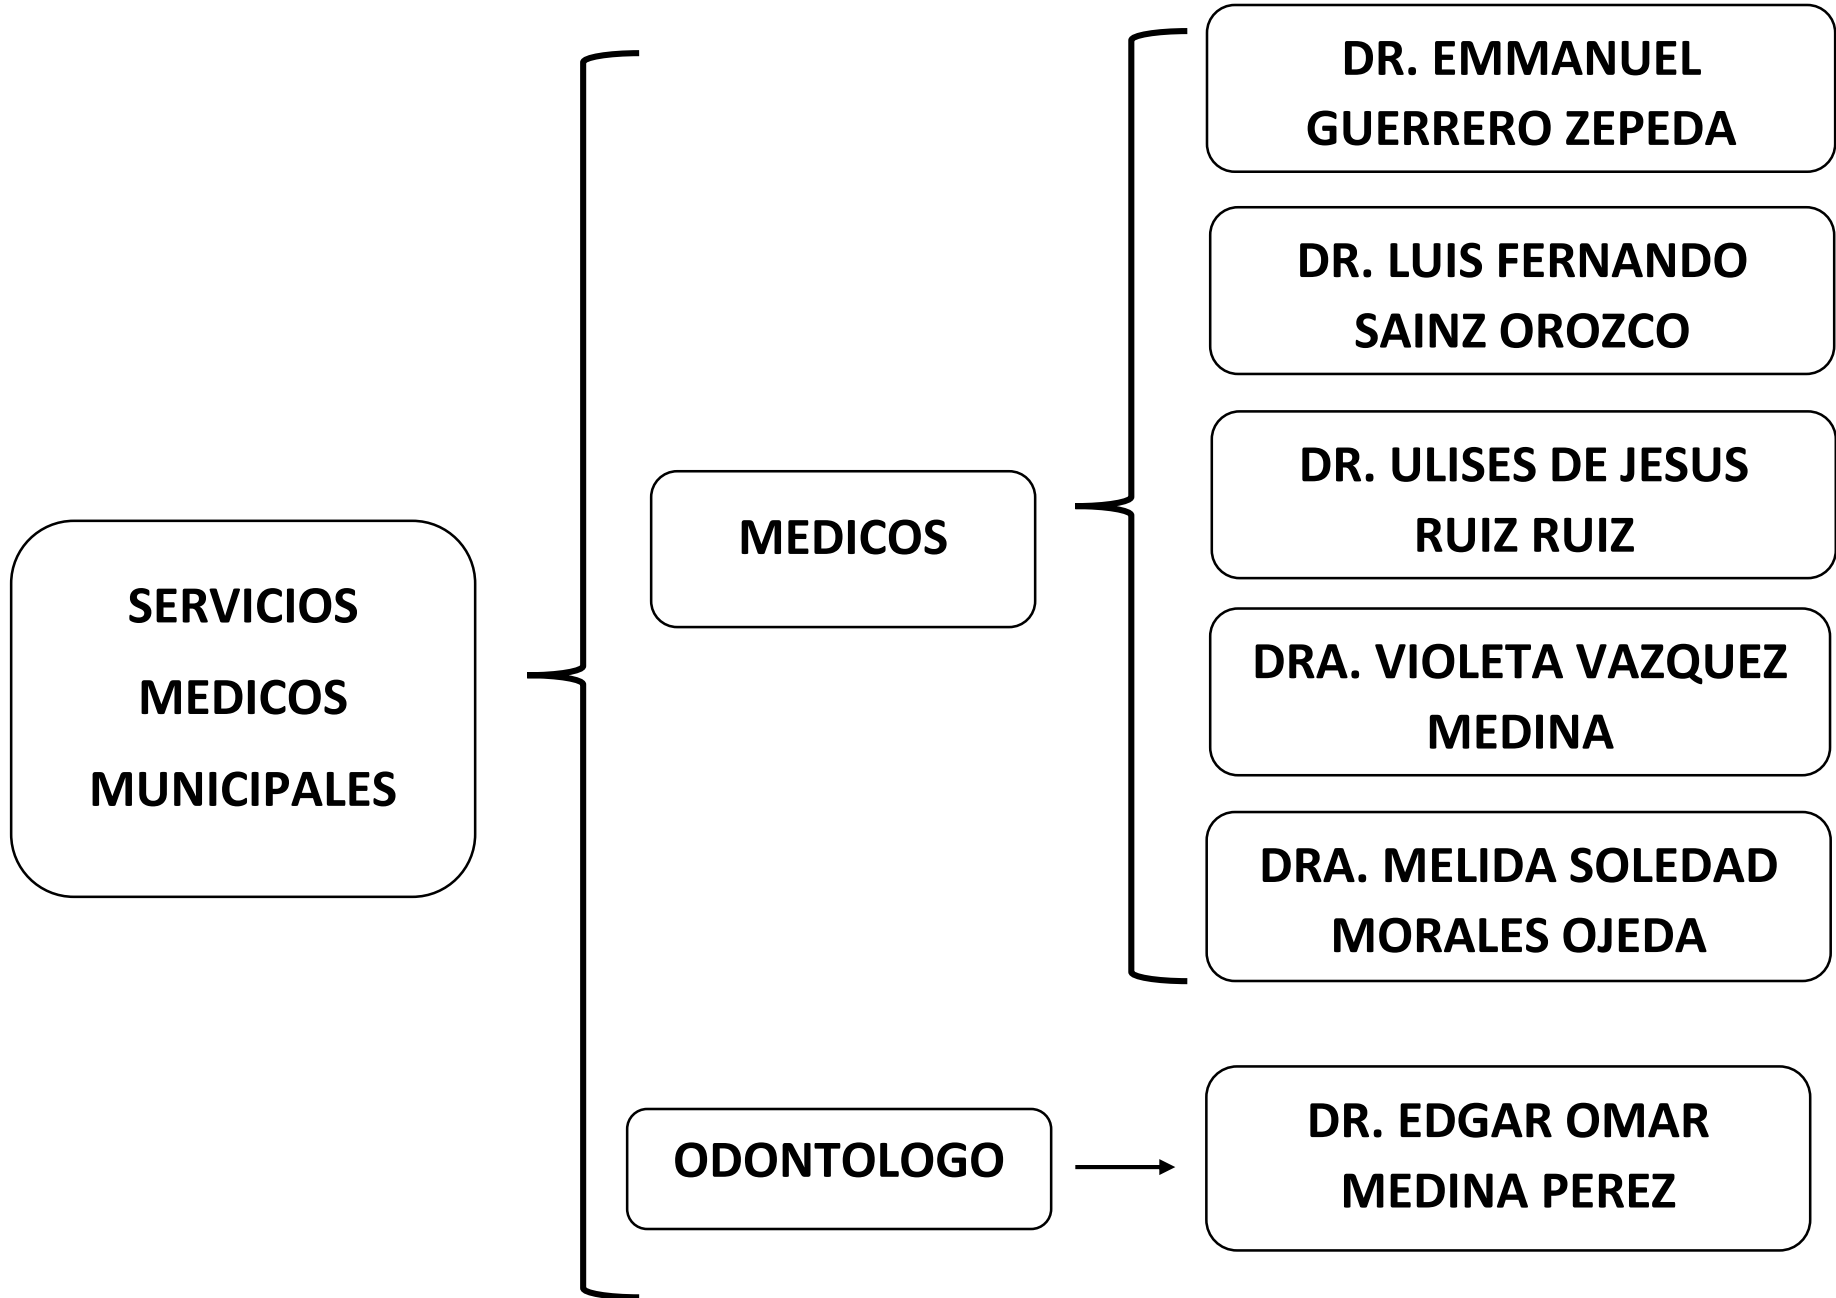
SERVICIOS MEDICOS MUNICIPALES

MEDICOS

DR. EMMANUEL GUERRERO ZEPEDA

DR. LUIS FERNANDO SAINZ OROZCO

DR. ULISES DE JESUS RUIZ RUIZ

DRA. VIOLETA VAZQUEZ MEDINA

DRA. MELIDA SOLEDAD MORALES OJEDA

ODONTOLOGO

DR. EDGAR OMAR MEDINA PEREZ